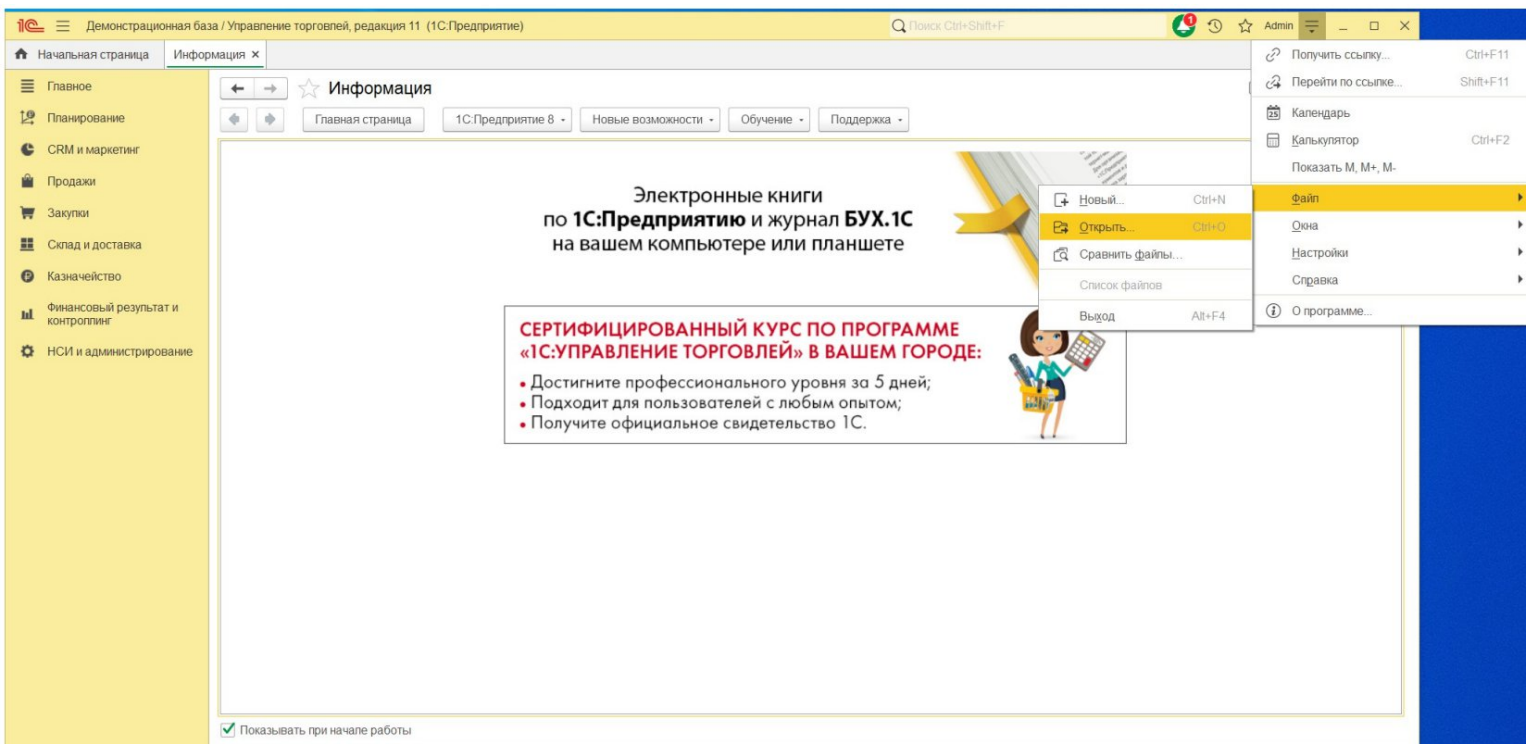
1С Демонстрационная база / Управление торговлей, редакция 11 (1С:Предприятие)

Поиск Ctrl+Shift+F

1

Admin

Начальная страница

Информация ×

Главное

Планирование

CRM и маркетинг

Продажи

Закупки

Склад и доставка

Казначейство

Финансовый результат и контроллинг

НСИ и администрирование

Информация

Главная страница

1С:Предприятие 8

Новые возможности

Обучение

Поддержка

Электронные книги по **1С:Предприятию** и журнал **БУХ.1С** на вашем компьютере или планшете

СЕРТИФИЦИРОВАННЫЙ КУРС ПО ПРОГРАММЕ «1С:УПРАВЛЕНИЕ ТОРГОВЛЕЙ» В ВАШЕМ ГОРОДЕ:

• Достигните профессионального уровня за 5 дней;

• Подходит для пользователей с любым опытом;

• Получите официальное свидетельство 1С.

Показывать при начале работы

Новый... Ctrl+N

Открыть... Ctrl+O

Сравнить файлы...

Список файлов

Выход Alt+F4

Получить ссылку... Ctrl+F11

Перейти по ссылке... Shift+F11

25 Календарь

Калькулятор Ctrl+F2

Показать M, M+, M-

Файл

Окна

Настройки

Справка

О программе...